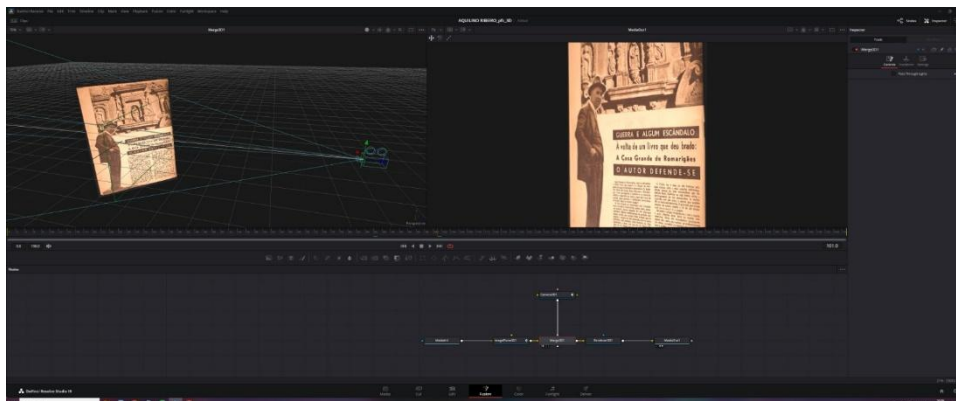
AQUILINO RIBEIRO_pt1_3D

Merge3D1

MediaOut1

Inspector

Merge3D1

GUERRA E ALGUM ESCÂNDALO

À volta de um livro que deu brado:

A Casa Grande de Romarigães

O AUTOR DEFENDE-SE

Nodes

Camera3D1

MediaIn1

ImagePlane3D1

Merge3D1

Renderer3D1

MediaOut1

DaVinci Resolve Studio 18

Media

Cut

Edit

Fusion

Color

Fairlight

Deliver